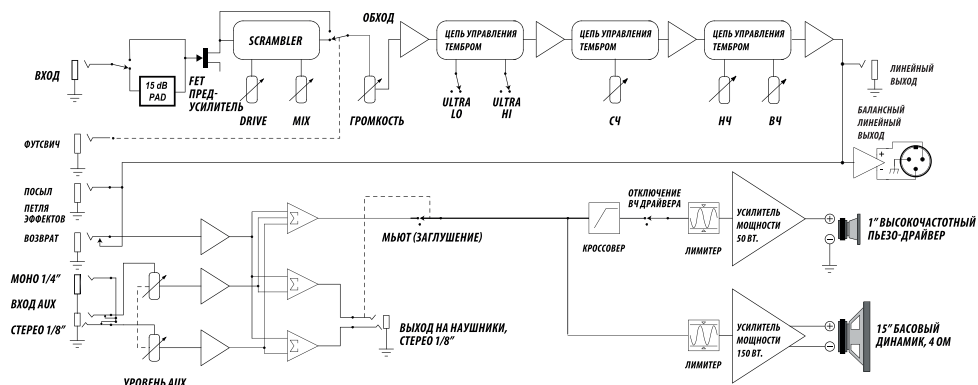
ОБХОД

SCRAMBLER

ВХОД

15 dB PAD

FET ПРЕДУСИЛИТЕЛЬ

DRIVE

MIX

ГРОМКОСТЬ

ЦЕПЬ УПРАВЛЕНИЯ ТЕМБРОМ

ULTRA LO

ULTRA HI

ЦЕПЬ УПРАВЛЕНИЯ ТЕМБРОМ

СЧ

ЦЕПЬ УПРАВЛЕНИЯ ТЕМБРОМ

НЧ

ВЧ

ЛИНЕЙНЫЙ ВЫХОД

БАЛАНСНЫЙ ЛИНЕЙНЫЙ ВЫХОД

ФУТСВИЧ

ПОСЫЛ

ПЕТЛЯ ЭФФЕКТОВ

ВОЗВРАТ

МЬЮТ (ЗАГЛУШЕНИЕ)

КРОССОВЕР

ОТКЛЮЧЕНИЕ ВЧ ДРАЙВЕРА

ЛИМИТЕР

УСИЛИТЕЛЬ МОЩНОСТИ 50 ВТ.

1" ВЫСОКОЧАСТОТНЫЙ ПЬЕЗО-ДРАЙВЕР

МОНО 1/4"

ВХОД AUX

СТЕРЕО 1/8"

ВЫХОД НА НАУШНИКИ, СТЕРЕО 1/8"

ЛИМИТЕР

УСИЛИТЕЛЬ МОЩНОСТИ 150 ВТ.

15" БАСОВЫЙ ДИНАМИК, 4 ОМ

УРОВЕНЬ AUX